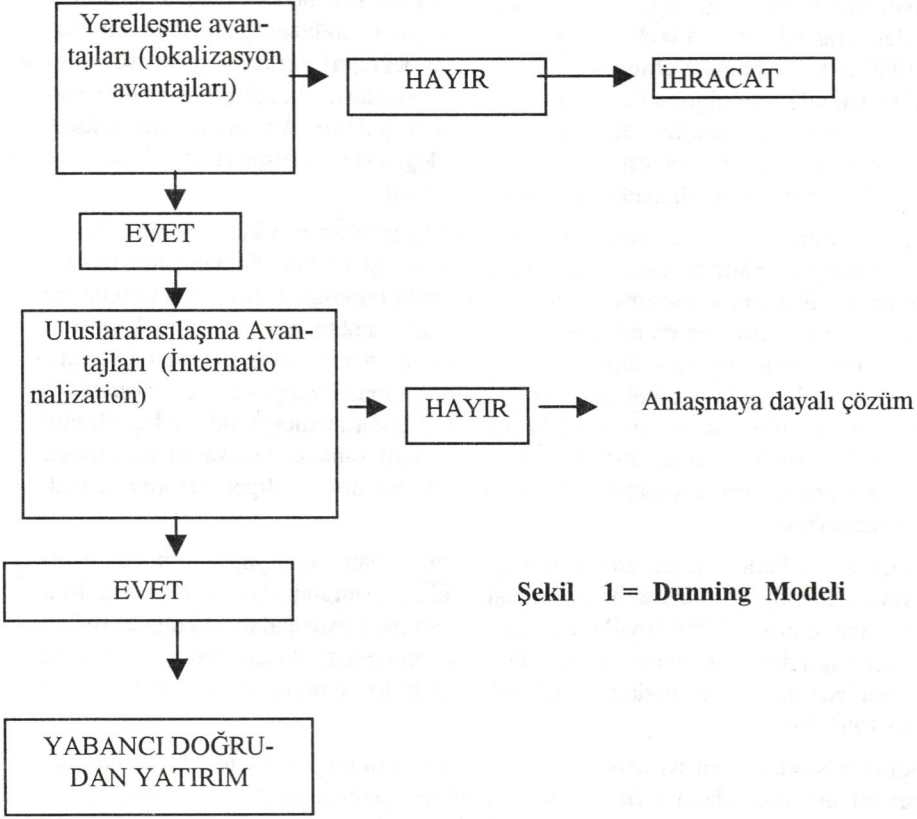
Yerelleşme avantajları (lokalizasyon avantajları)

HAYIR

İHRACAT

EVET

Uluslararasılaşma Avantajları (İnternatio nalization)

HAYIR

Anlaşmaya dayalı çözüm

EVET

Şekil 1 = Dunning Modeli

YABANCI DOĞRUDAN YATIRIM